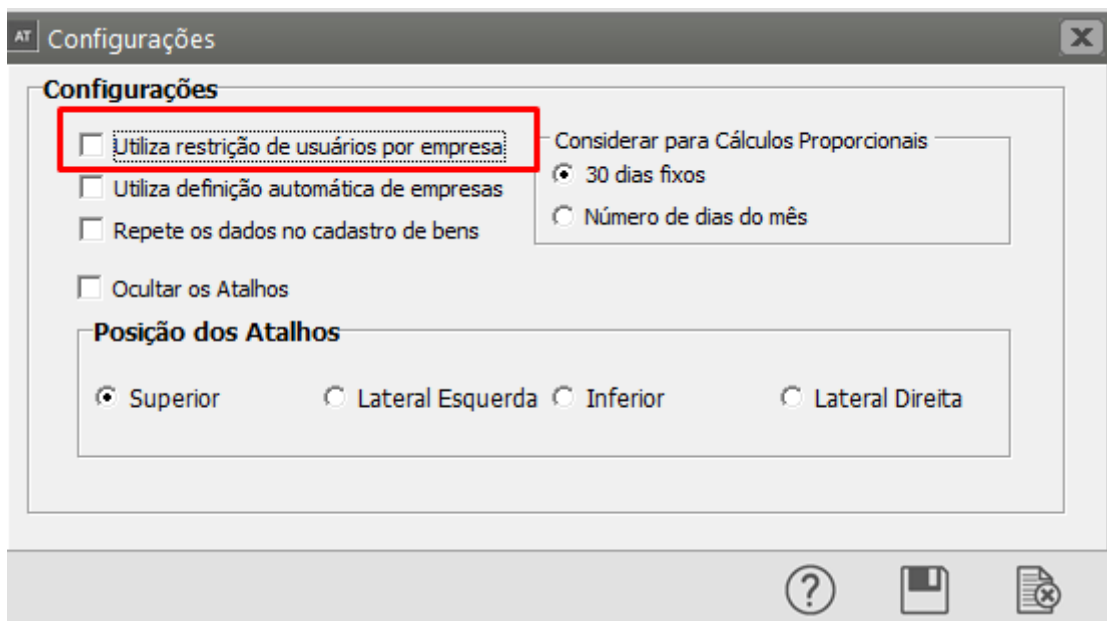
AT Configurações

Configurações

Utiliza restrição de usuários por empresa

Utiliza definição automática de empresas

Repete os dados no cadastro de bens

Considerar para Cálculos Proporcionais

30 dias fixos

Número de dias do mês

Ocultar os Atalhos

Posição dos Atalhos

Superior

Lateral Esquerda

Inferior

Lateral Direita

?